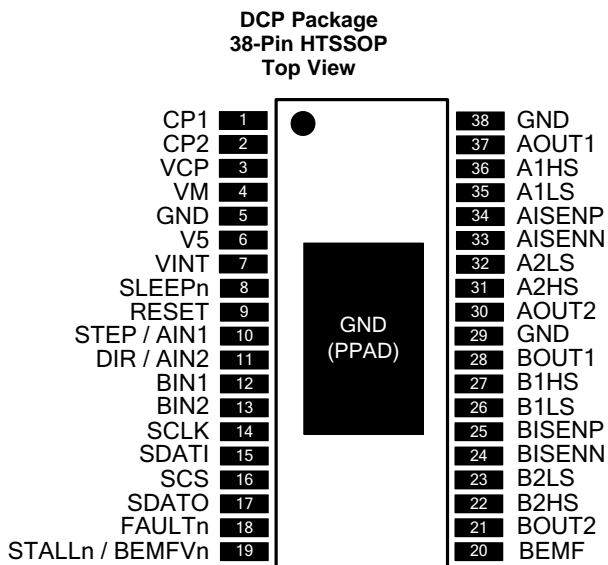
DCP Package
38-Pin HTSSOP
Top View

CP1 1
CP2 2
VCP 3
VM 4
GND 5
V5 6
VINT 7
SLEEPn 8
RESET 9
STEP / AIN1 10
DIR / AIN2 11
BIN1 12
BIN2 13
SCLK 14
SDATI 15
SCS 16
SDATO 17
FAULTn 18
STALLn / BEMFVn 19

GND
(PPAD)

38 GND
37 AOUT1
36 A1HS
35 A1LS
34 AISENP
33 AISENN
32 A2LS
31 A2HS
30 AOUT2
29 GND
28 BOUT1
27 B1HS
26 B1LS
25 BISENP
24 BISENN
23 B2LS
22 B2HS
21 BOUT2
20 BEMF